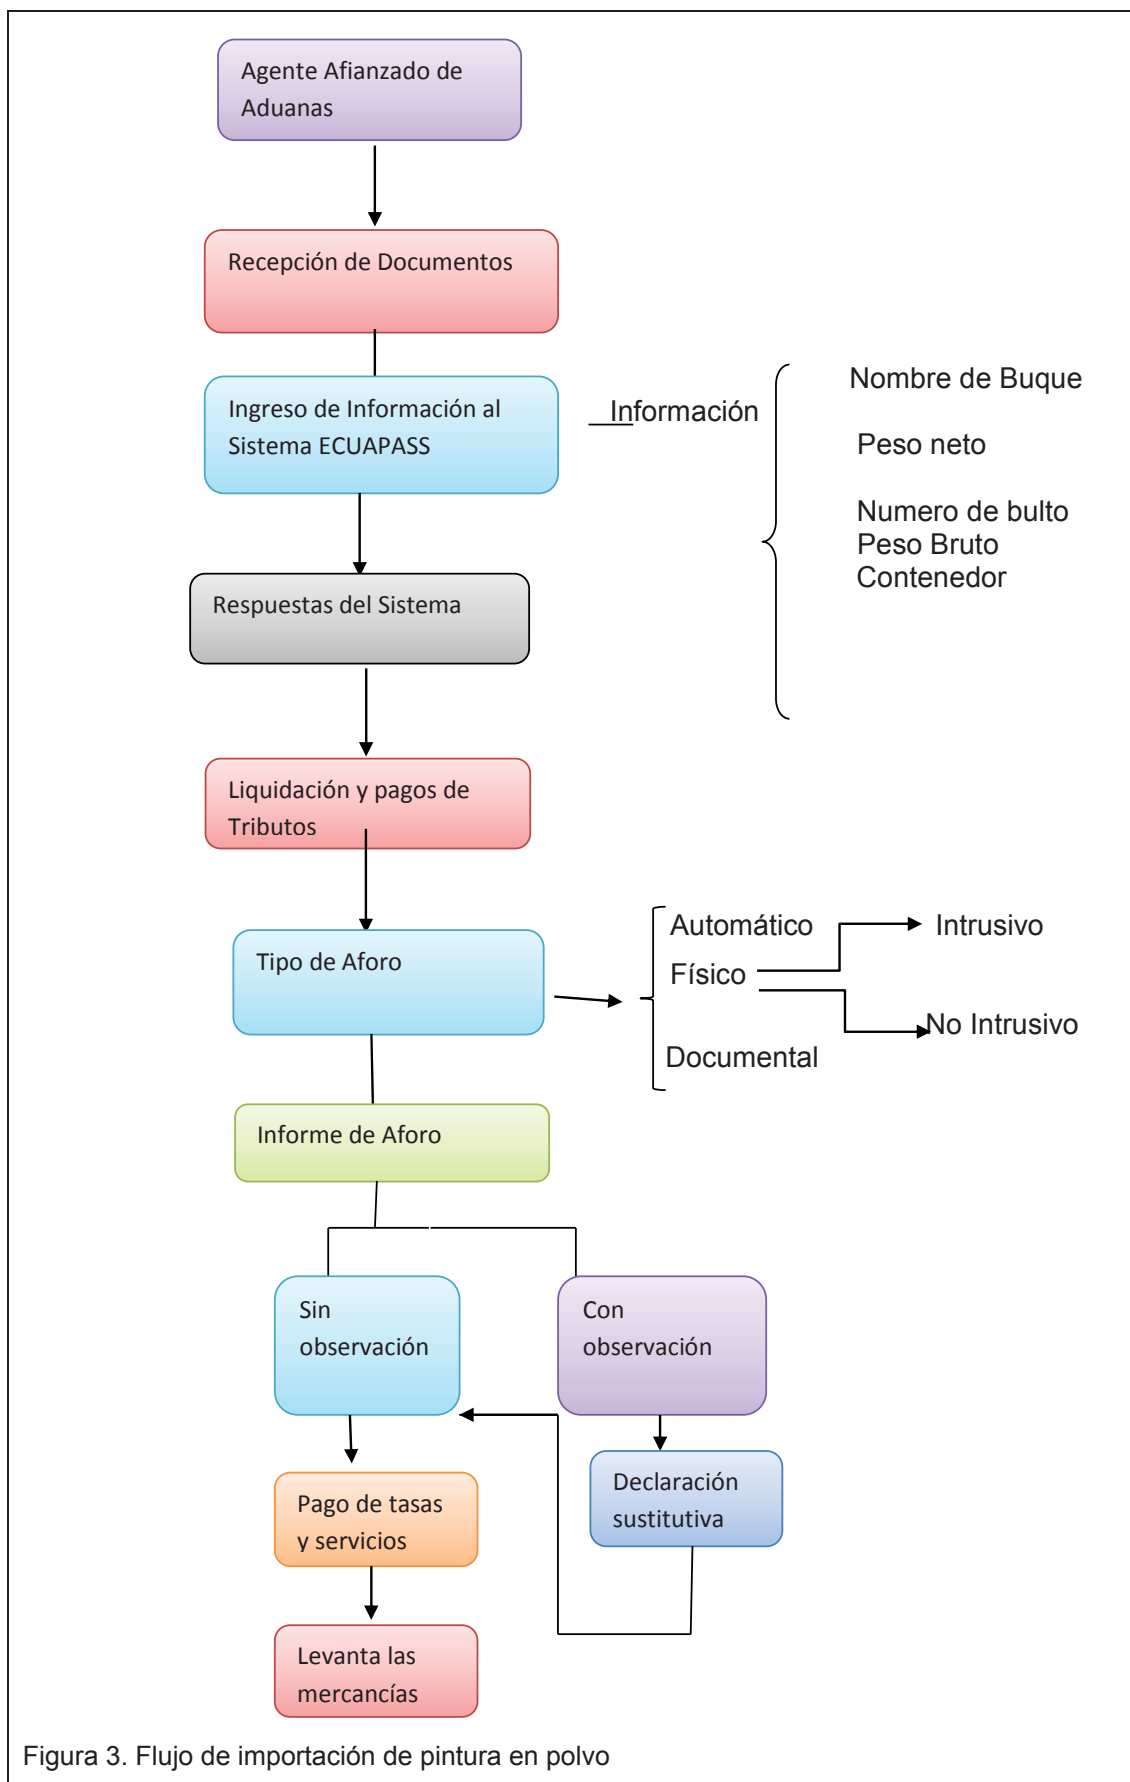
Agente Afianzado de Aduanas

Recepción de Documentos

Ingreso de Información al Sistema ECUAPASS

Información

Nombre de Buque

Peso neto

Numero de bulto
Peso Bruto
Contenedor

Respuestas del Sistema

Liquidación y pagos de Tributos

Tipo de Aforo

Automático

Físico

Documental

Intrusivo

No Intrusivo

Informe de Aforo

Sin observación

Con observación

Declaración sustitutiva

Pago de tasas y servicios

Levanta las mercancías

Figura 3. Flujo de importación de pintura en polvo